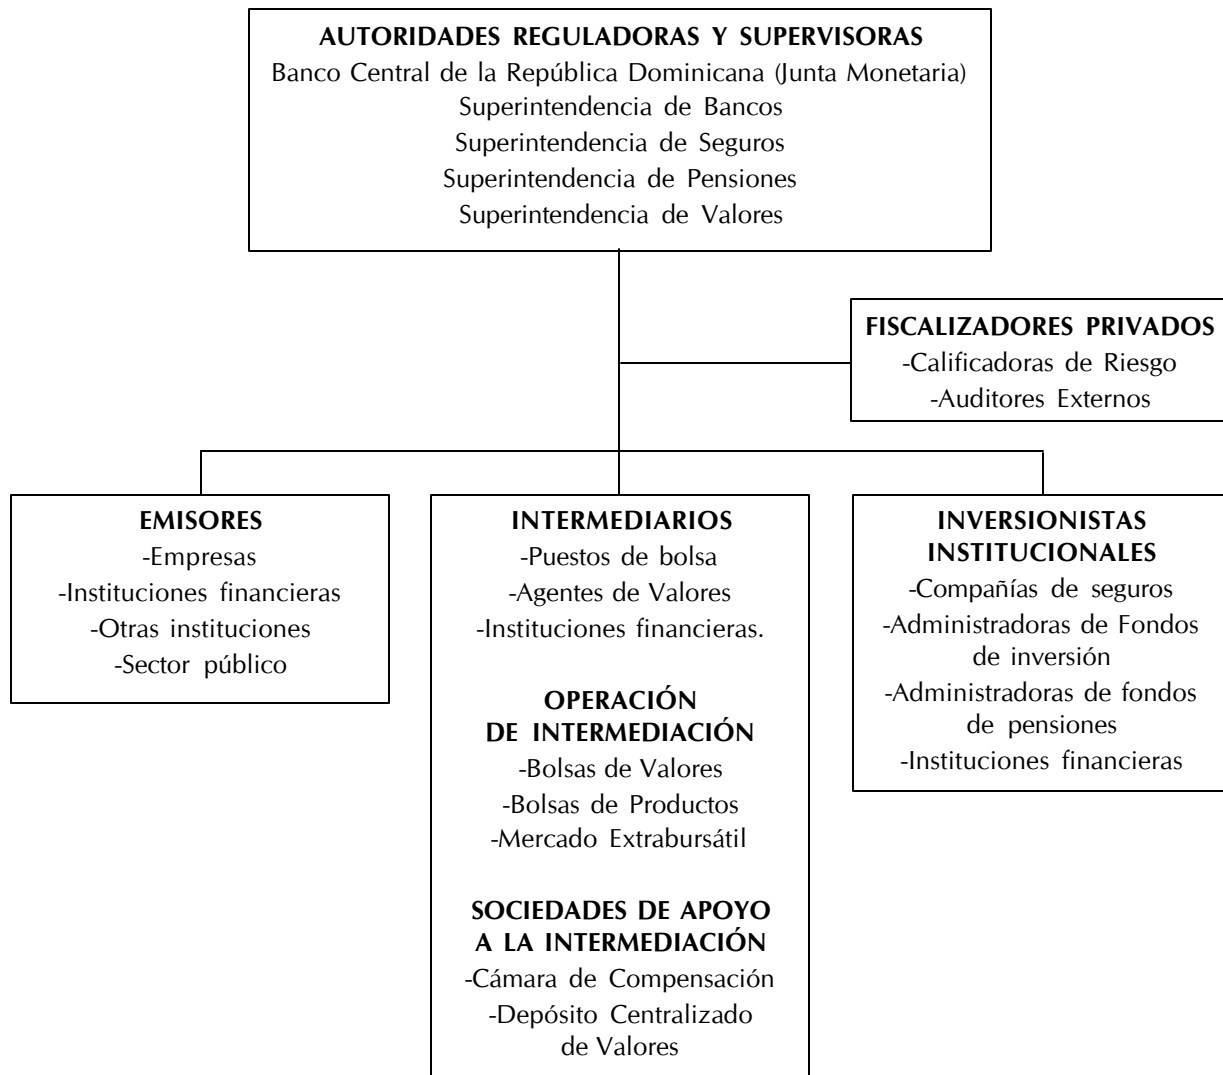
AUTORIDADES REGULADORAS Y SUPERVISORAS
Banco Central de la República Dominicana (Junta Monetaria)
Superintendencia de Bancos
Superintendencia de Seguros
Superintendencia de Pensiones
Superintendencia de Valores

FISCALIZADORES PRIVADOS
-Calificadoras de Riesgo
-Auditores Externos

EMISORES
-Empresas
-Instituciones financieras
-Otras instituciones
-Sector público

INTERMEDIARIOS
-Puestos de bolsa
-Agentes de Valores
-Instituciones financieras.

OPERACIÓN DE INTERMEDIACIÓN
-Bolsas de Valores
-Bolsas de Productos
-Mercado Extrabursátil

SOCIEDADES DE APOYO A LA INTERMEDIACIÓN
-Cámara de Compensación
-Depósito Centralizado de Valores

INVERSIONISTAS INSTITUCIONALES
-Compañías de seguros
-Administradoras de Fondos de inversión
-Administradoras de fondos de pensiones
-Instituciones financieras